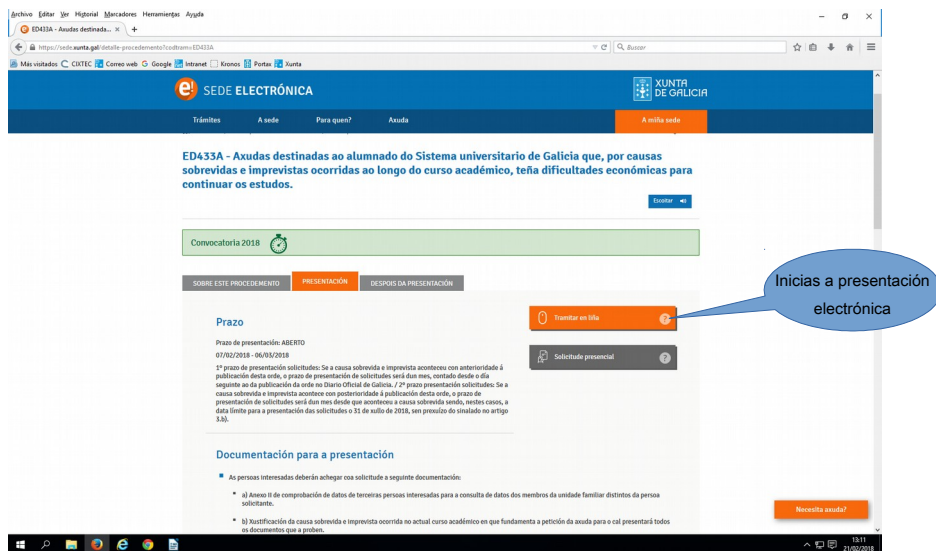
Archivo Editar Ver Historial Marcadores Herramientas Ayuda

ED433A - Axudas destinada... × +

https://sede.xunta.gal/detalle-procedemento?codtram=ED433A

Buscar

Más visitados CIXTEC Correo web Google Intranet Kronos Portax Xunta

SEDE ELECTRÓNICA

XUNTA DE GALICIA

Trámites A sede Para quen? Axuda A miña sede

ED433A - Axudas destinadas ao alumnado do Sistema universitario de Galicia que, por causas sobrevidas e imprevistas ocorridas ao longo do curso académico, teña dificultades económicas para continuar os estudos.

Escoitar

Convocatoria 2018

SOBRE ESTE PROCEDEMENTO PRESENTACIÓN DESPOIS DA PRESENTACIÓN

Inicias a presentación electrónica

Prazo

Prazo de presentación: ABERTO

07/02/2018 - 06/03/2018

1º prazo de presentación solicitudes: Se a causa sobrevida e imprevista aconteceu con anterioridade á publicación desta orde, o prazo de presentación de solicitudes será dun mes, contado desde o día seguinte ao da publicación da orde no Diario Oficial de Galicia. / 2º prazo presentación solicitudes: Se a causa sobrevida e imprevista acontece con posterioridade á publicación desta orde, o prazo de presentación de solicitudes será dun mes desde que aconteceu a causa sobrevida sendo, nestes casos, a data límite para a presentación das solicitudes o 31 de xullo de 2018, sen prexuízo do sinalado no artigo 3.b).

Tramitar en liña

Solicitude presencial

Documentación para a presentación

As persoas interesadas deberán achegar coa solicitude a seguinte documentación:

a) Anexo II de comprobación de datos de terceiras persoas interesadas para a consulta de datos dos membros da unidade familiar distintos da persoa solicitante.

b) Xustificación da causa sobrevida e imprevista ocorrida no actual curso académico en que fundamenta a petición da axuda para o cal presentará todos os documentos que a proben.

Necesita axuda?

13:11
21/02/2018